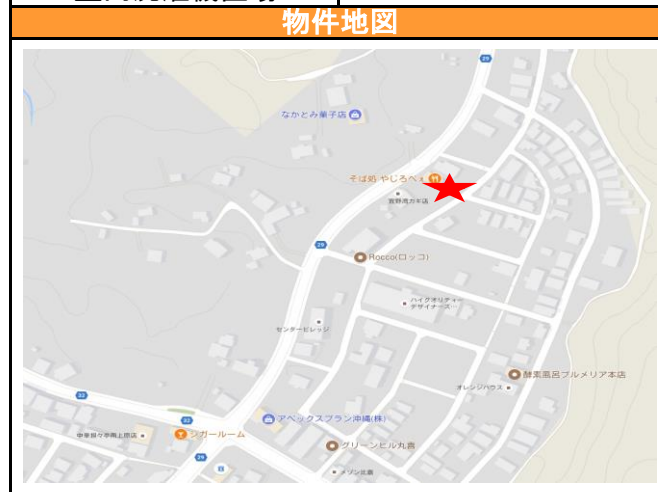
物件地図

29
なかとみ菓子店
そば処 やじろべえ
宜野湾刀剣店
29
Rocco(ロッコ)
ハイクオリティー デザイナーズ…
センタービレッジ
酵素風呂ブルメリア本店
オレンジハウス
32
アペックスプラン沖縄(株)
中華料理上原店
シガールーム
グリーンヒル丸喜
29
メゾン比嘉